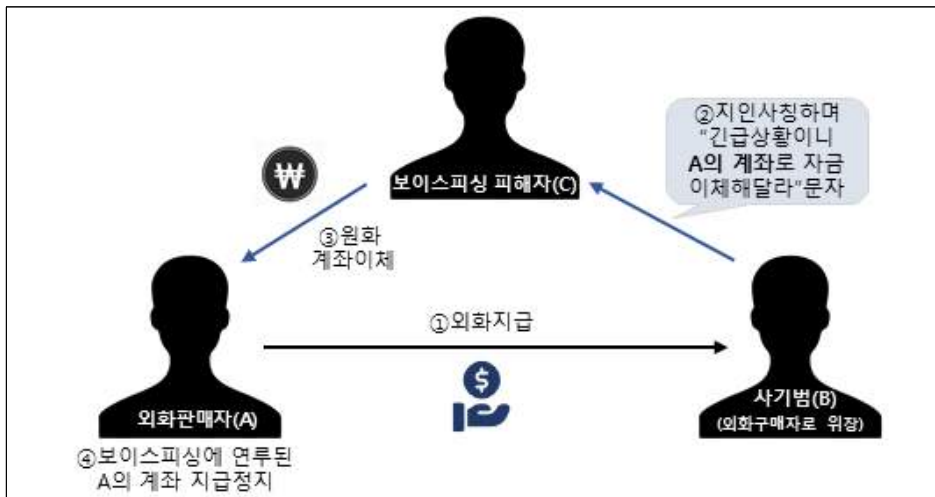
②지인사칭하며 "긴급상황이니 A의 계좌로 자금 이체해달라"문자

₩

보이스피싱 피해자(C)

③원화 계좌이체

①외화지급

$

외화판매자(A)

사기범(B)
(외화구매자로 위장)

④보이스피싱에 연루된 A의 계좌 지급정지